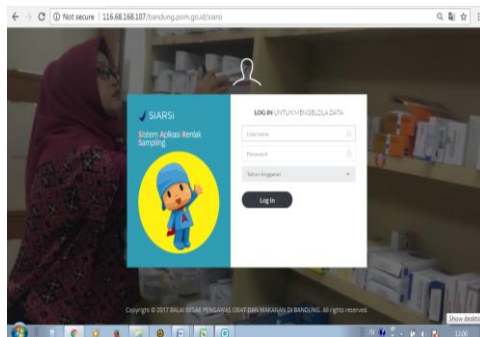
Not secure | 116.68.168.107/bandung.pom.go.id/siarsi

SIARSI

Sistem Aplikasi Rencana Sampling

LOG IN UNTUK MENGELOLA DATA

Username

Password

Tahun Anggaran

Log In

Copyright © 2017 BALAI BESAR PENGAWAS OBAT DAN MAKANAN DI BANDUNG. All rights reserved.

Show desktop

13:00